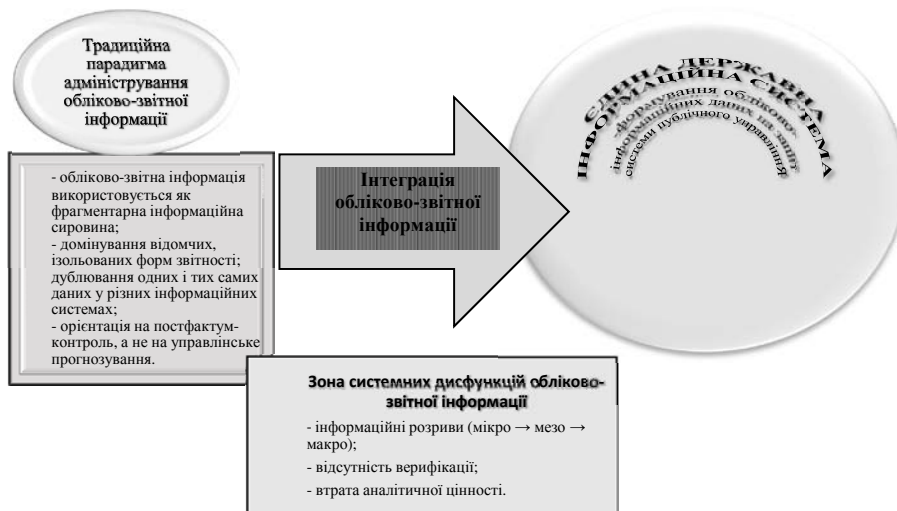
Традиційна парадигма адміністрування обліково-звітної інформації

- обліково-звітна інформація використовується як фрагментарна інформаційна сировина;
- домінування відомчих, ізольованих форм звітності; дублювання одних і тих самих даних у різних інформаційних системах;
- орієнтація на постфактум-контроль, а не на управлінське прогнозування.

Інтеграція обліково-звітної інформації

ЄДИНА ДЕРЖАВНА ІНФОРМАЦІЙНА СИСТЕМА
формування обліково-інформаційних даних на рівні системи публічного управління

Зона системних дисфункцій обліково-звітної інформації
- інформаційні розриви (мікро → мезо → макро);
- відсутність верифікації;
- втрата аналітичної цінності.